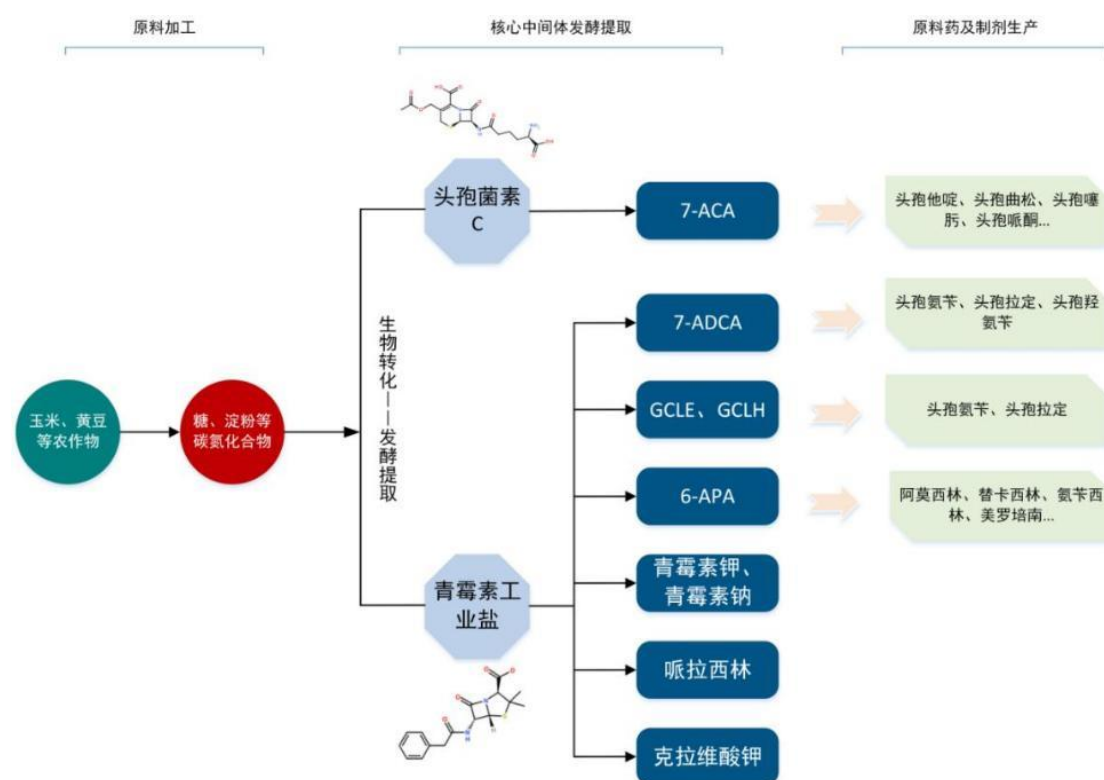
原料加工

核心中间体发酵提取

原料药及制剂生产

玉米、黄豆等农作物

糖、淀粉等碳氮化合物

生物转化——发酵提取

头孢菌素C

青霉素工业盐

7-ACA

7-ADCA

GCLE、GCLH

6-APA

青霉素钾、青霉素钠

哌拉西林

克拉维酸钾

头孢他啶、头孢曲松、头孢噻肟、头孢哌酮...

头孢氨苄、头孢拉定、头孢羟氨苄

头孢氨苄、头孢拉定

阿莫西林、替卡西林、氨苄西林、美罗培南...